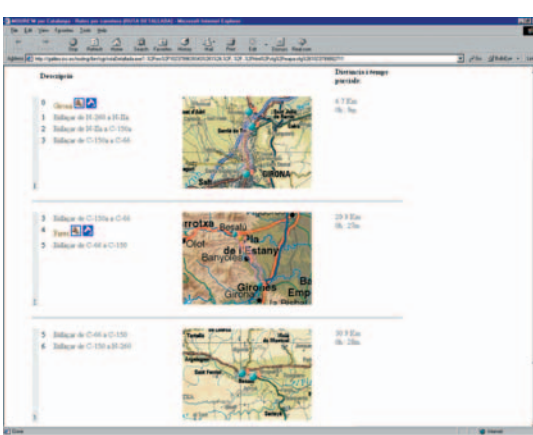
Descripció

Distància i temps parcials

0 Girona
1 Enllaç de N-260 a N-IIa
2 Enllaç de N-IIa a C-150a
3 Enllaç de C-150a a C-66

6.7 Km
0h. 9m.

Sant Gregori
GIRONA
Salt

3 Enllaç de C-150a a C-66
4 Banyoles
5 Enllaç de C-66 a C-150

29.8 Km
0h. 27m.

Garrotxa
Besalú
Olot
Pla de l'Estany
Banyoles
Gironès
Girona

5 Enllaç de C-66 a C-150
6 Enllaç de C-150 a N-260

30.9 Km
0h. 28m.

Sant Feliu